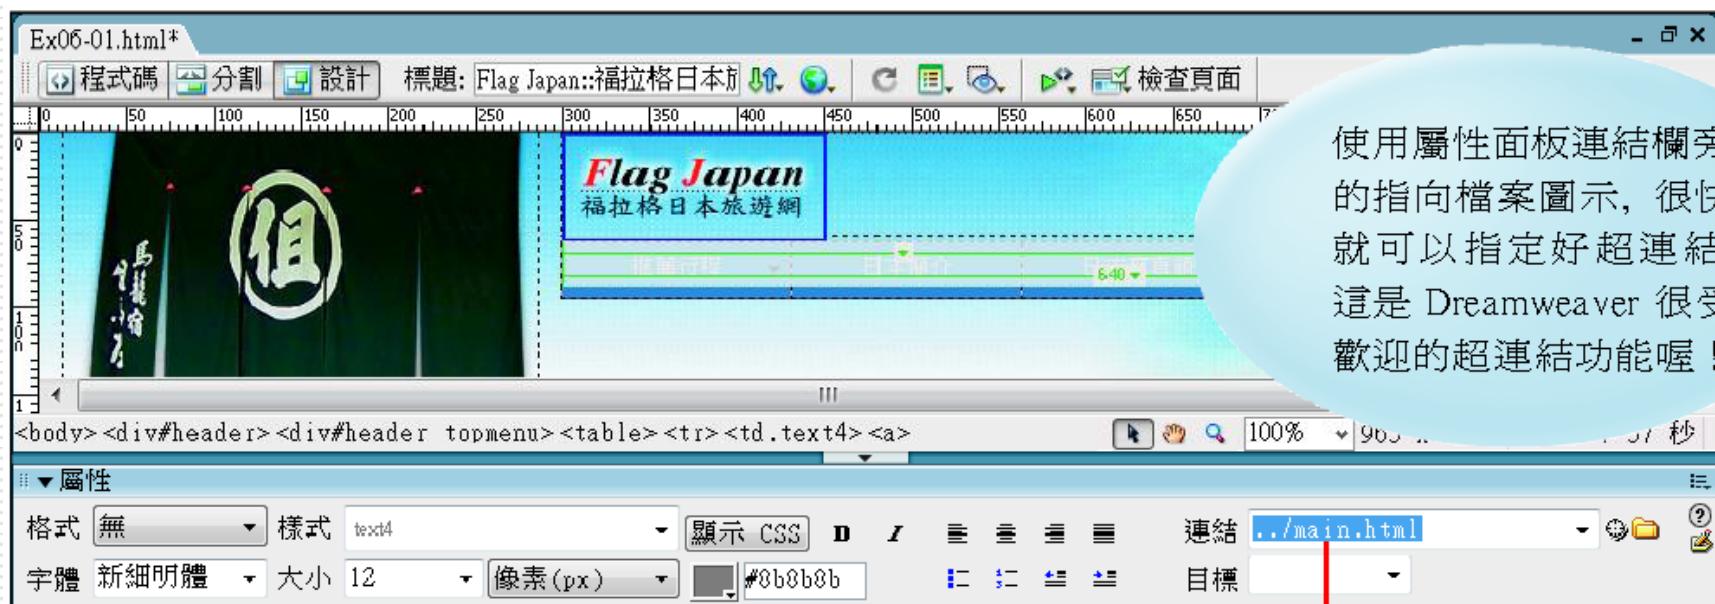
Ex06-01.html*

程式碼 分割 設計 標題: Flag Japan::福拉格日本 檢查頁面

0 50 100 150 200 250 300 350 400 450 500 550 600 650

Flag Japan
福拉格日本旅遊網

640

使用屬性面板連結欄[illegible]的指向檔案圖示，很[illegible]就可以指定好超連結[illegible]這是 Dreamweaver 很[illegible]歡迎的超連結功能喔！

<body><div#header><div#header topmenu><table><tr><td.text4><a>

100% 96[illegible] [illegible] 秒

屬性

格式 無 樣式 text4 顯示 CSS 連結 ../main.html

字體 新細明體 大小 12 像素(px) #8b8b8b 目標